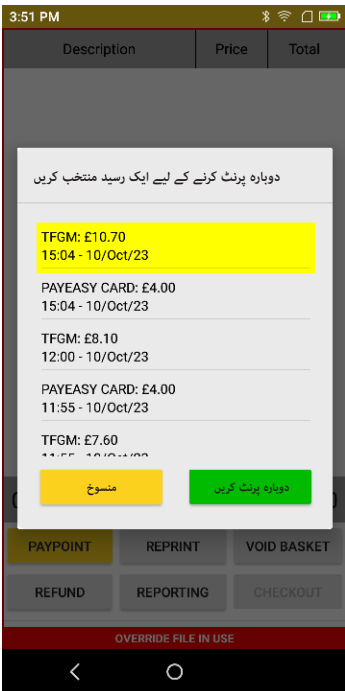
3:51 PM

Description | Price | Total

دوبارہ پرنٹ کرنے کے لیے ایک رسید منتخب کریں

TFGM: £10.70
15:04 - 10/Oct/23

PAYEASY CARD: £4.00
15:04 - 10/Oct/23

TFGM: £8.10
12:00 - 10/Oct/23

PAYEASY CARD: £4.00
11:55 - 10/Oct/23

TFGM: £7.60
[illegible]

منسوخ

دوبارہ پرنٹ کریں

PAYPOINT
REPRINT
VOID BASKET
REFUND
REPORTING
CHECKOUT

OVERRIDE FILE IN USE